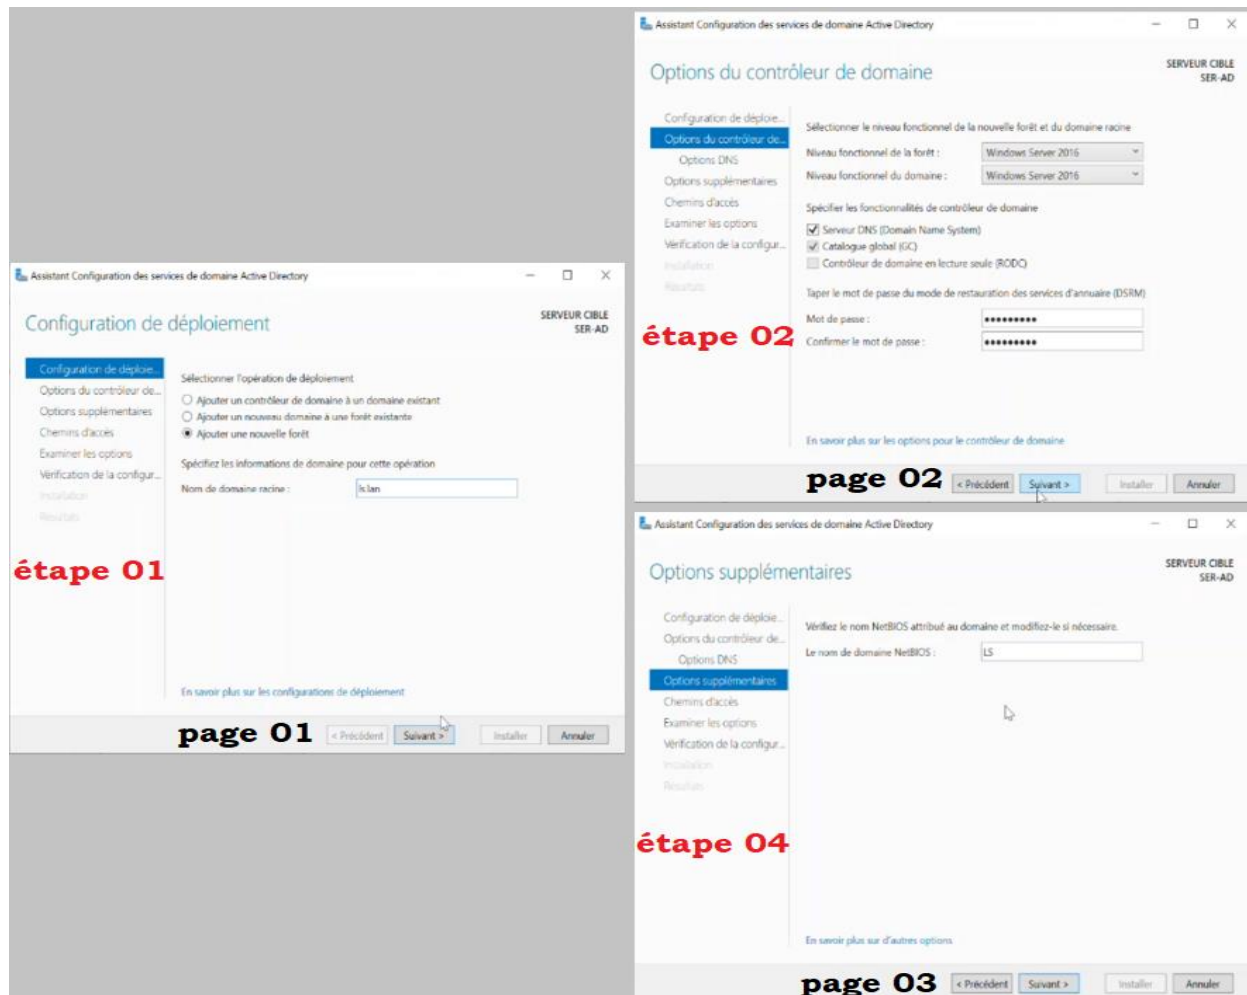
Assistant Configuration des services de domaine Active Directory

Configuration de déploiement

SERVEUR CIBLE
SER-AD

Configuration de déploie...
Options du contrôleur de...
Options supplémentaires
Chemins d'accès
Examiner les options
Vérification de la configur...
Installation
Résultats

Sélectionner l'opération de déploiement
Ajouter un contrôleur de domaine à un domaine existant
Ajouter un nouveau domaine à une forêt existante
Ajouter une nouvelle forêt

Spécifiez les informations de domaine pour cette opération
Nom de domaine racine : ls.lan

étape 01

En savoir plus sur les configurations de déploiement

page 01
< Précédent
Suivant >
Installer
Annuler

Assistant Configuration des services de domaine Active Directory

Options du contrôleur de domaine

SERVEUR CIBLE
SER-AD

Configuration de déploie...
Options du contrôleur de...
Options DNS
Options supplémentaires
Chemins d'accès
Examiner les options
Vérification de la configur...
Installation
Résultats

Sélectionner le niveau fonctionnel de la nouvelle forêt et du domaine racine
Niveau fonctionnel de la forêt : Windows Server 2016
Niveau fonctionnel du domaine : Windows Server 2016

Spécifier les fonctionnalités de contrôleur de domaine
Serveur DNS (Domain Name System)
Catalogue global (GC)
Contrôleur de domaine en lecture seule (RODC)

Taper le mot de passe du mode de restauration des services d'annuaire (DSRM)
Mot de passe : ●●●●●●●●●
Confirmer le mot de passe : ●●●●●●●●●

étape 02

En savoir plus sur les options pour le contrôleur de domaine

page 02
< Précédent
Suivant >
Installer
Annuler

Assistant Configuration des services de domaine Active Directory

Options supplémentaires

SERVEUR CIBLE
SER-AD

Configuration de déploie...
Options du contrôleur de...
Options DNS
Options supplémentaires
Chemins d'accès
Examiner les options
Vérification de la configur...
Installation
Résultats

Vérifiez le nom NetBIOS attribué au domaine et modifiez-le si nécessaire.
Le nom de domaine NetBIOS : LS

étape 04

En savoir plus sur d'autres options

page 03
< Précédent
Suivant >
Installer
Annuler